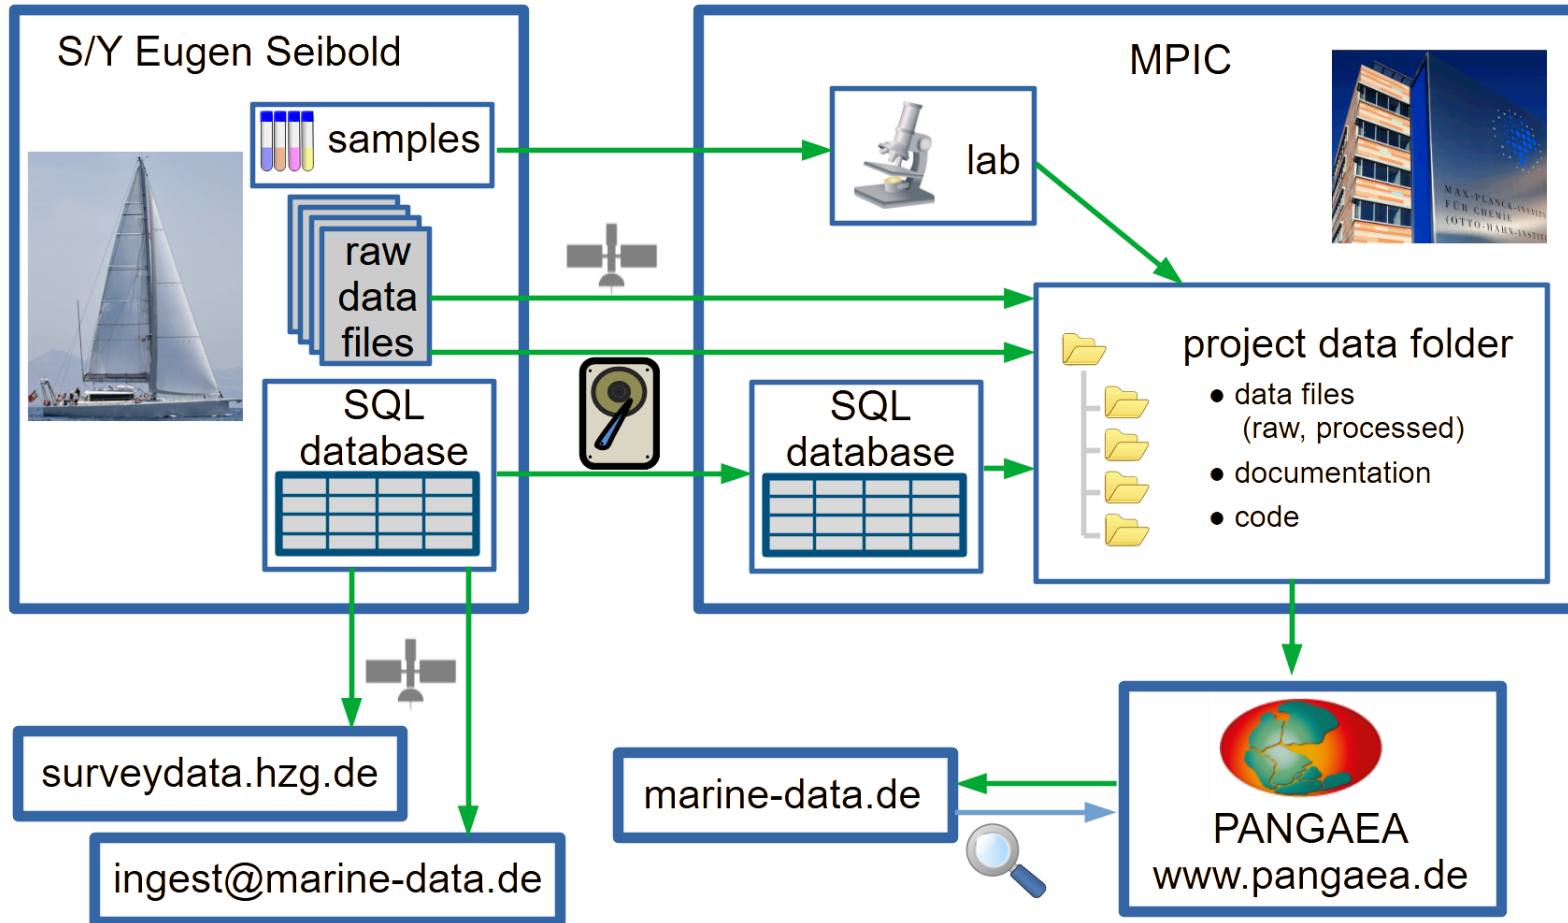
S/Y Eugen Seibold

samples

raw data files

SQL database

MPIC

lab

project data folder

• data files (raw, processed)
• documentation
• code

SQL database

MAX-PLANCK-INSTITUT FÜR CHEMIE (OTTO-HAHN-INSTITUT)

surveydata.hzg.de

ingest@marine-data.de

marine-data.de

PANGAEA
www.pangaea.de